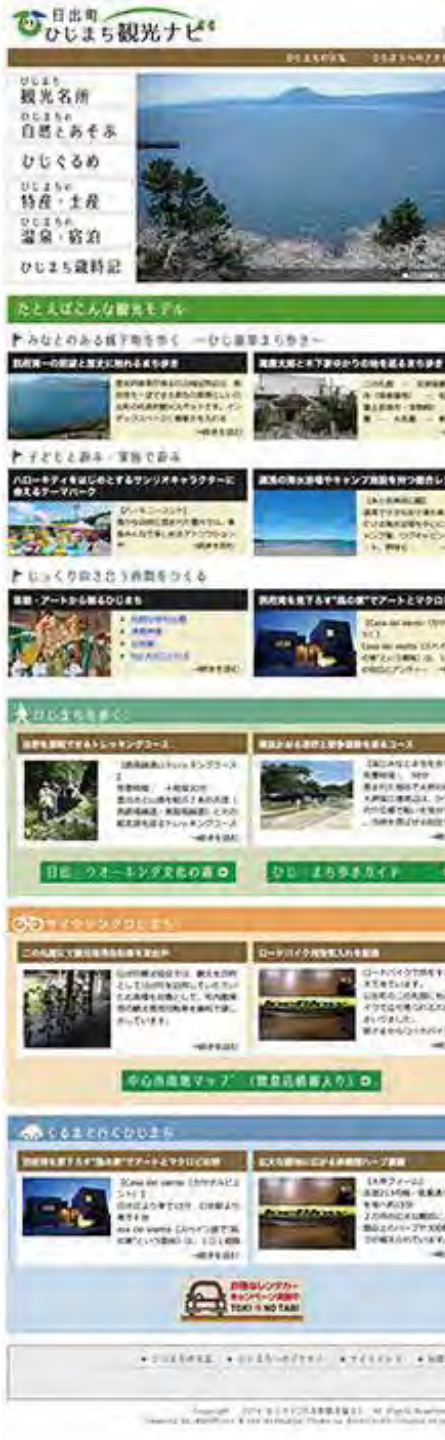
日出町
ひじまち観光ナビ

ひじまちの
観光名所
ひじまちの
自然とあそぶ
ひじぐるめ
ひじまちの
特産・土産
ひじまちの
温泉・宿泊
ひじまち歳時記

たとえばこんな観光モデル

みなとのある城下町を歩く ーひじ歩きまち歩きー

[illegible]

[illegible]

子どもと遊ぶ・家族で遊ぶ

ハローキティをはじめとするサンリオキャラクターに会えるテーマパーク

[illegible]

じっくり自分だけの時間をつくる

芸術・アートから観るひじまち

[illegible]

ひじまちを歩く

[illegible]

日出 ウオーキング文化の森

ひじ まち歩きガイド

サイクリングひじまち

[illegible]

ロードバイク用駐輪場

中心市街地マップ（貸自転車入り）

くるまで行くひじまち

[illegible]

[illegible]

TOKI NO TABI

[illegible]

Copyright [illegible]